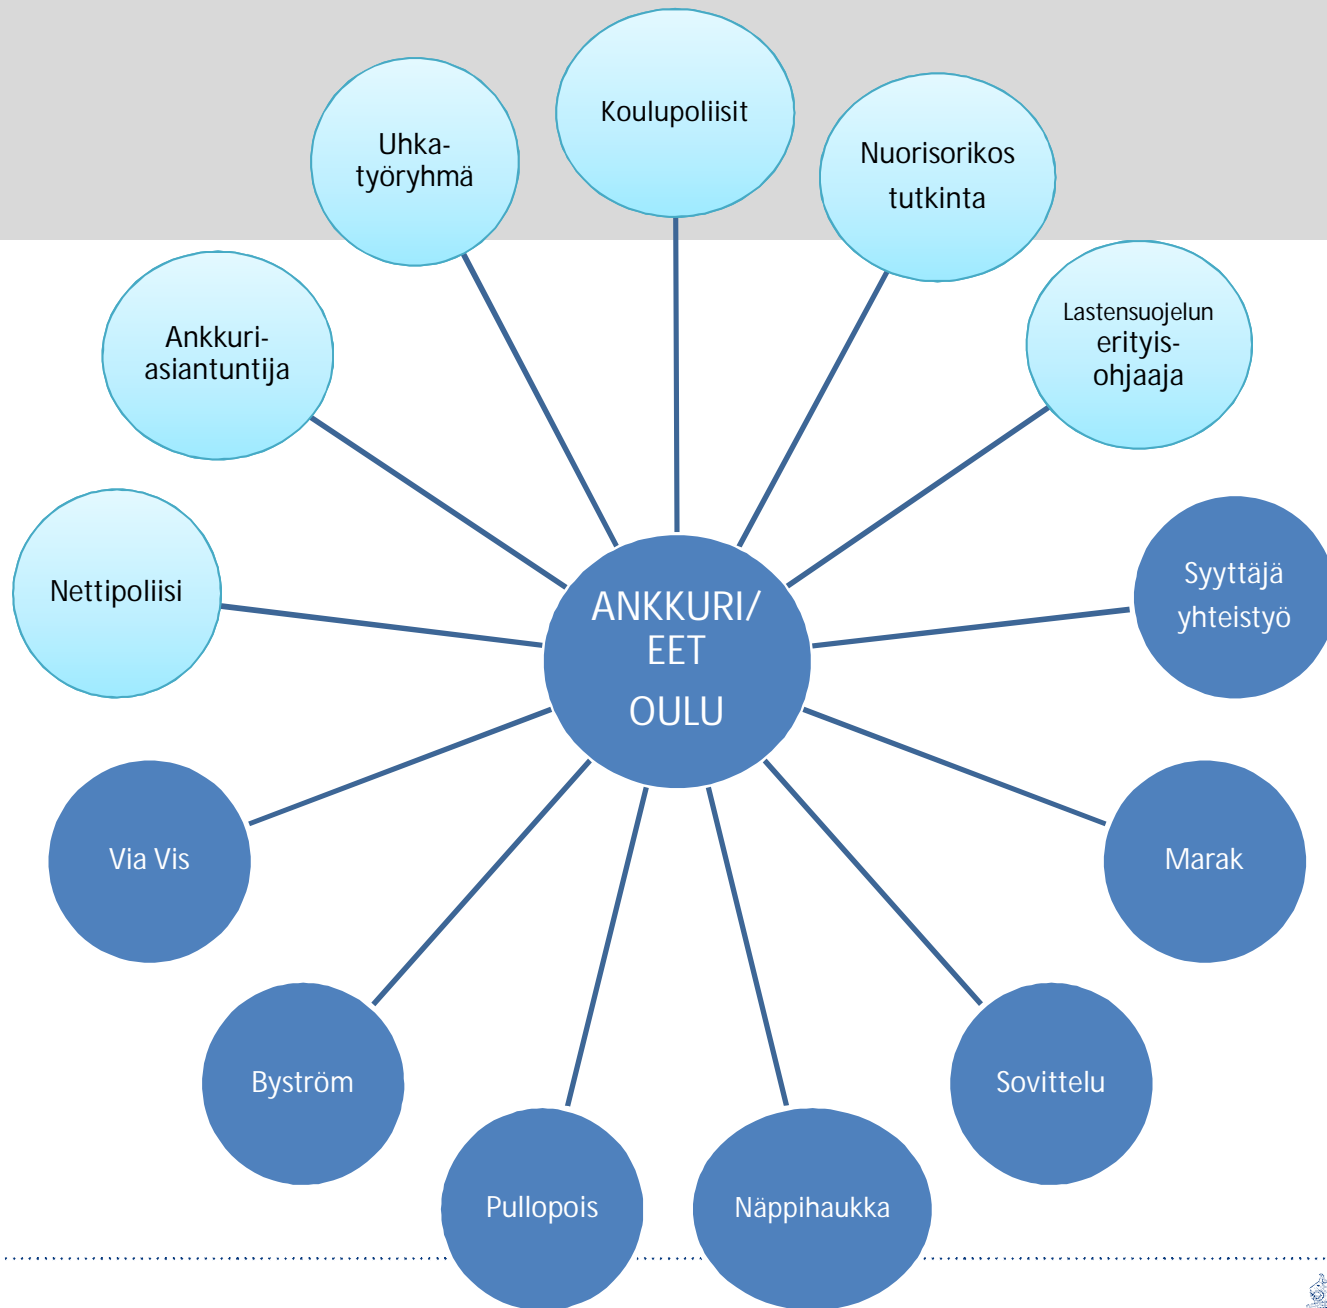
ANKKURI/
EET
OULU

Koulupoliisit

Uhka-
työryhmä

Nuorisorikos
tutkinta

Ankkuri-
asiantuntija

Lastensuojelun
erityis-
ohjaaja

Nettipoliisi

Syyttäjä
yhteistyö

Via Vis

Marak

Byström

Sovittelu

Pullopois

Näppihaukka